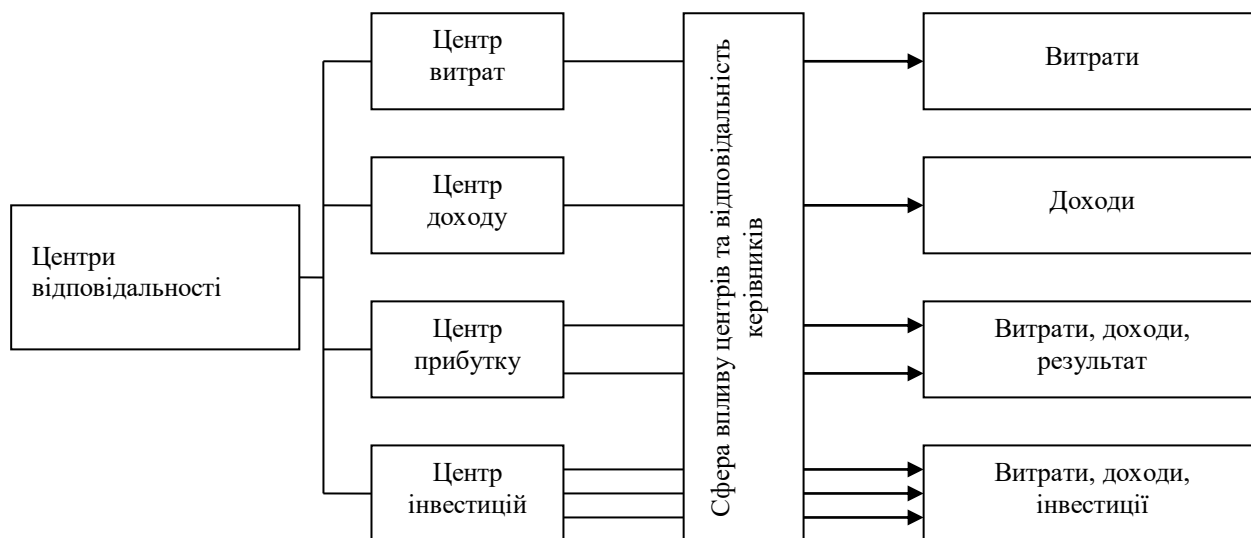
Центри відповідальності

Центр витрат

Центр доходу

Центр прибутку

Центр інвестицій

Сфера впливу центрів та відповідальність керівників

Витрати

Доходи

Витрати, доходи, результат

Витрати, доходи, інвестиції